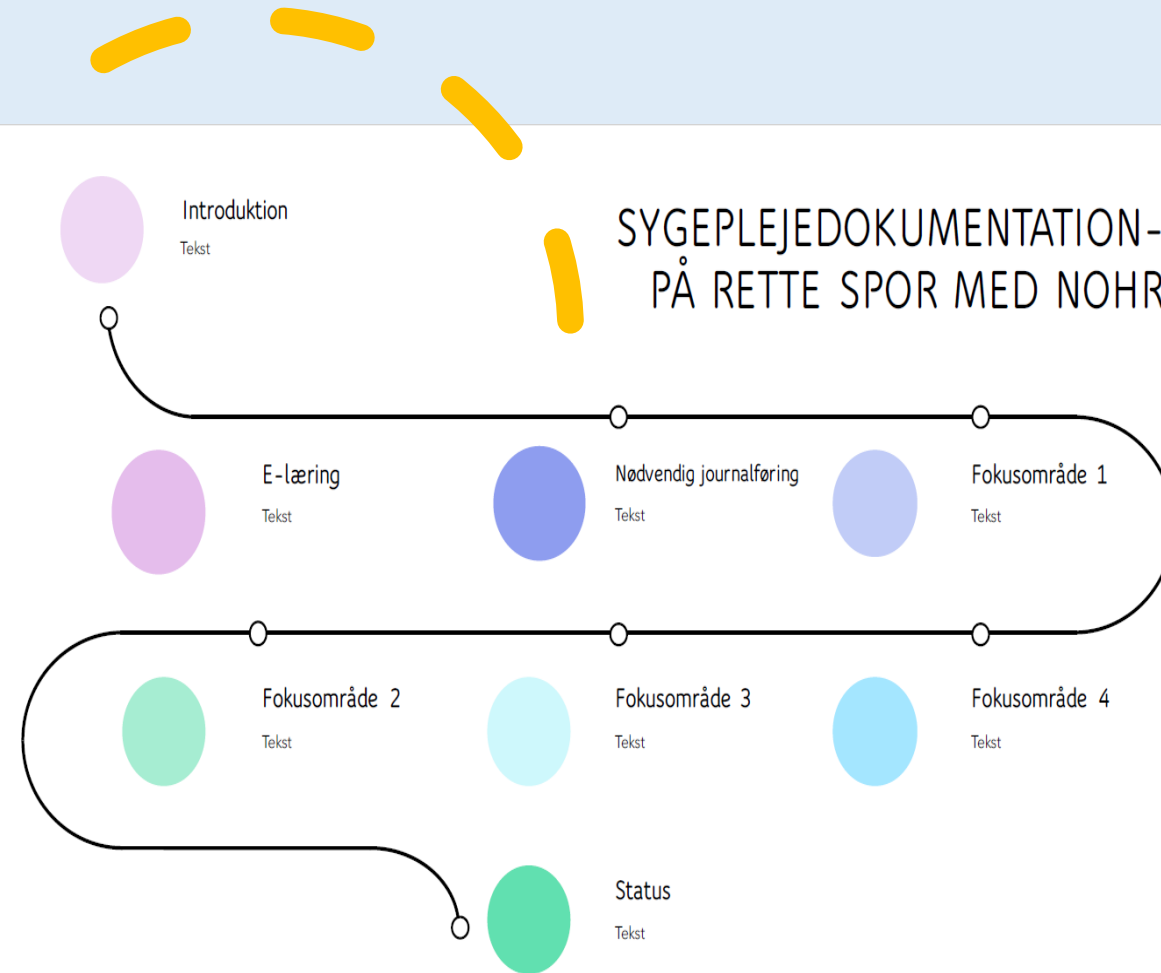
SYGEPLEJEDOKUMENTATION-
PÅ RETTE SPOR MED NOHR

Introduktion
Tekst

E-læring
Tekst

Nødvendig journalføring
Tekst

Fokusområde 1
Tekst

Fokusområde 2
Tekst

Fokusområde 3
Tekst

Fokusområde 4
Tekst

Status
Tekst